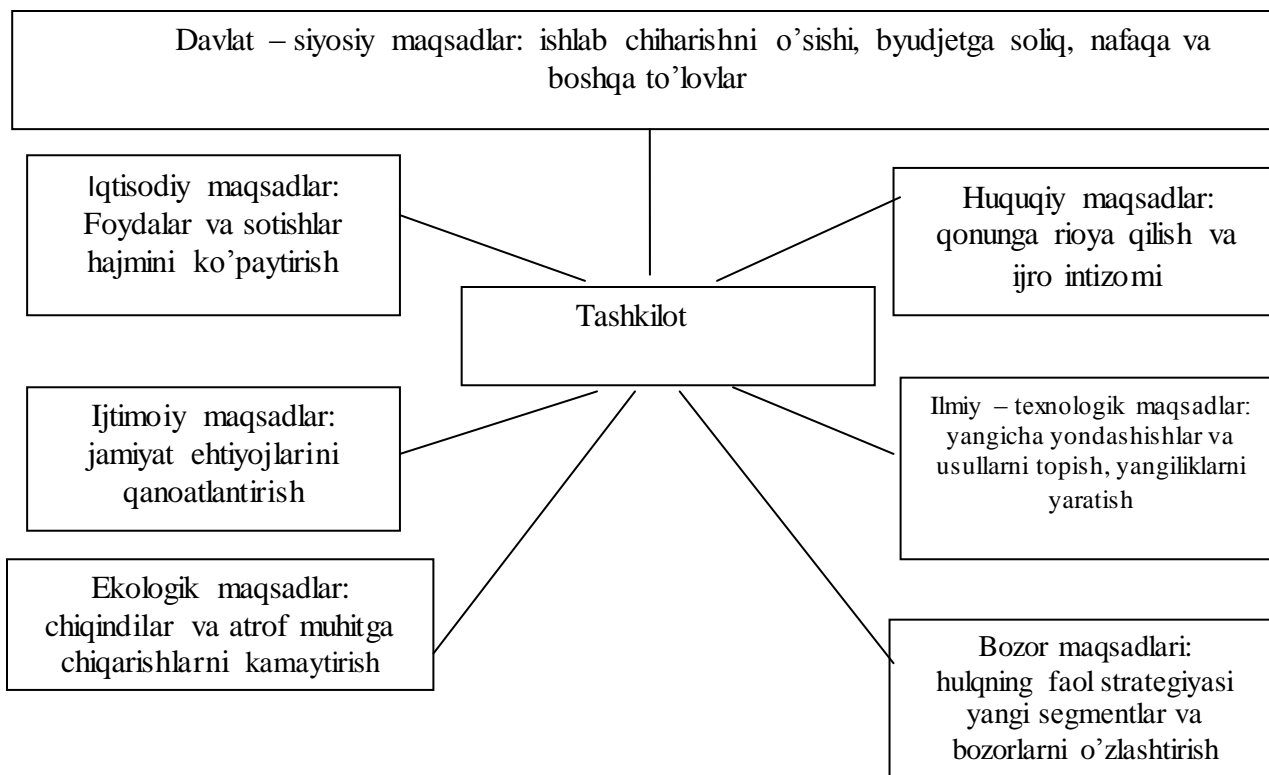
Davlat – siyosiy maqsadlar: ishlab chiharishni o'sishi, byudjetga soliq, nafaqa va boshqa to'lovlar

Iqtisodiy maqsadlar: Foydalar va sotishlar hajmini ko'paytirish

Huquqiy maqsadlar: qonunga rioya qilish va ijro intizomi

Tashkilot

Ijtimoiy maqsadlar: jamiyat ehtiyojlarini qanoatlantirish

Ilmiy – texnologik maqsadlar: yangicha yondashishlar va usullarni topish, yangiliklarni yaratish

Ekologik maqsadlar: chiqindilar va atrof muhitga chiqarishlarni kamaytirish

Bozor maqsadlari: hulqning faol strategiyasi yangi segmentlar va bozorlarni o'zlashtirish